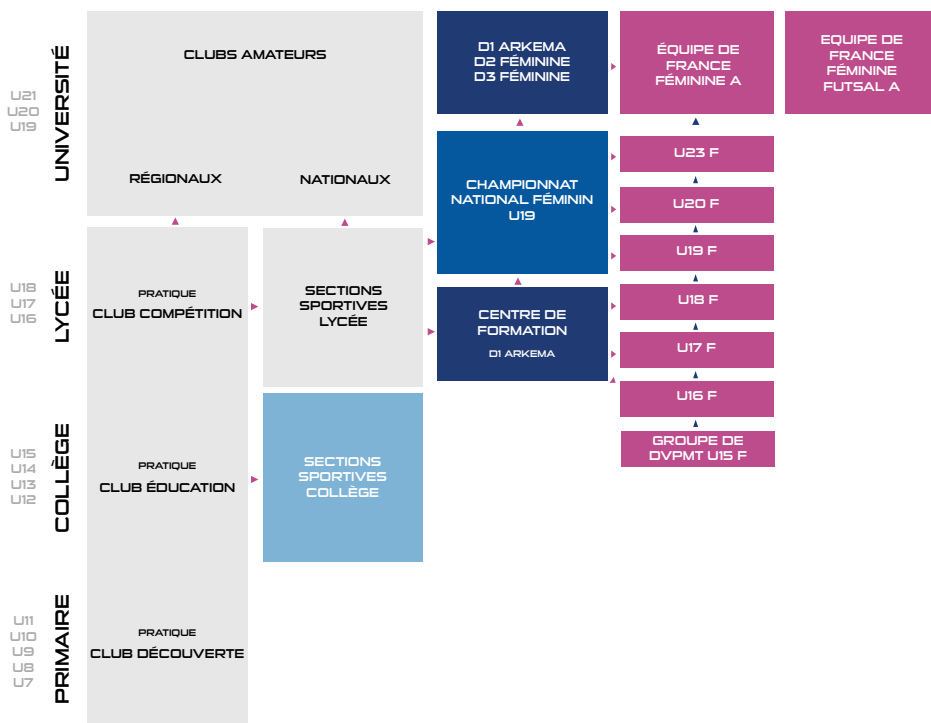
UNIVERSITÉ
U21
U20
U19

CLUBS AMATEURS

RÉGIONAUX

NATIONAUX

D1 ARKEMA
D2 FÉMININE
D3 FÉMININE

ÉQUIPE DE FRANCE FÉMININE A

EQUIPE DE FRANCE FÉMININE FUTSAL A

CHAMPIONNAT NATIONAL FÉMININ U19

U23 F

U20 F

U19 F

LYCÉE
U18
U17
U16

PRATIQUE
CLUB COMPÉTITION

SECTIONS SPORTIVES LYCÉE

CENTRE DE FORMATION
D1 ARKEMA

U18 F

U17 F

U16 F

GROUPE DE DVPMT U15 F

COLLÈGE
U15
U14
U13
U12

PRATIQUE
CLUB ÉDUCATION

SECTIONS SPORTIVES COLLÈGE

PRIMAIRE
U11
U10
U9
U8
U7

PRATIQUE
CLUB DÉCOUVERTE